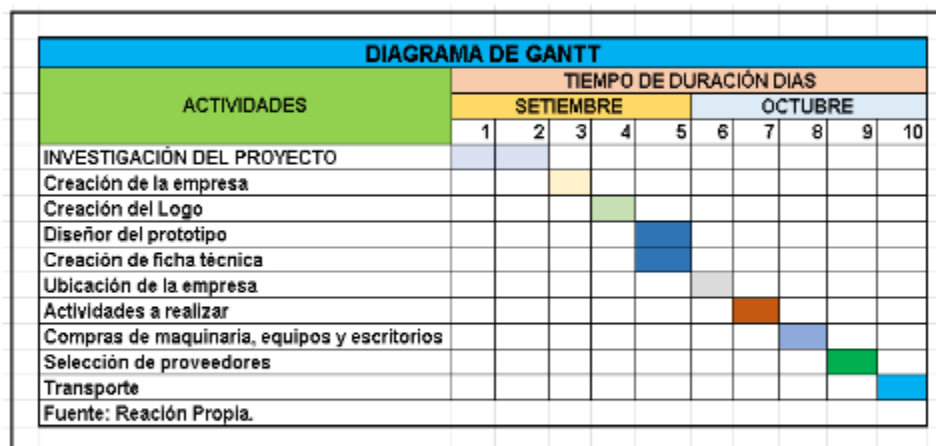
DIAGRAMA DE GANTT

| ACTIVIDADES | TIEMPO DE DURACIÓN DIAS | | | | | | | | | |
|---|---|---|---|---|---|---|---|---|---|---|
| | SETIEMBRE | | | | | OCTUBRE | | | | |
| | 1 | 2 | 3 | 4 | 5 | 6 | 7 | 8 | 9 | 10 |
| INVESTIGACIÓN DEL PROYECTO | | | | | | | | | | |
| Creación de la empresa | | | | | | | | | | |
| Creación del Logo | | | | | | | | | | |
| Diseñor del prototipo | | | | | | | | | | |
| Creación de ficha técnica | | | | | | | | | | |
| Ubicación de la empresa | | | | | | | | | | |
| Actividades a realizar | | | | | | | | | | |
| Compras de maquinaria, equipos y escritorios | | | | | | | | | | |
| Selección de proveedores | | | | | | | | | | |
| Transporte | | | | | | | | | | |

Fuente: Reación Propia.